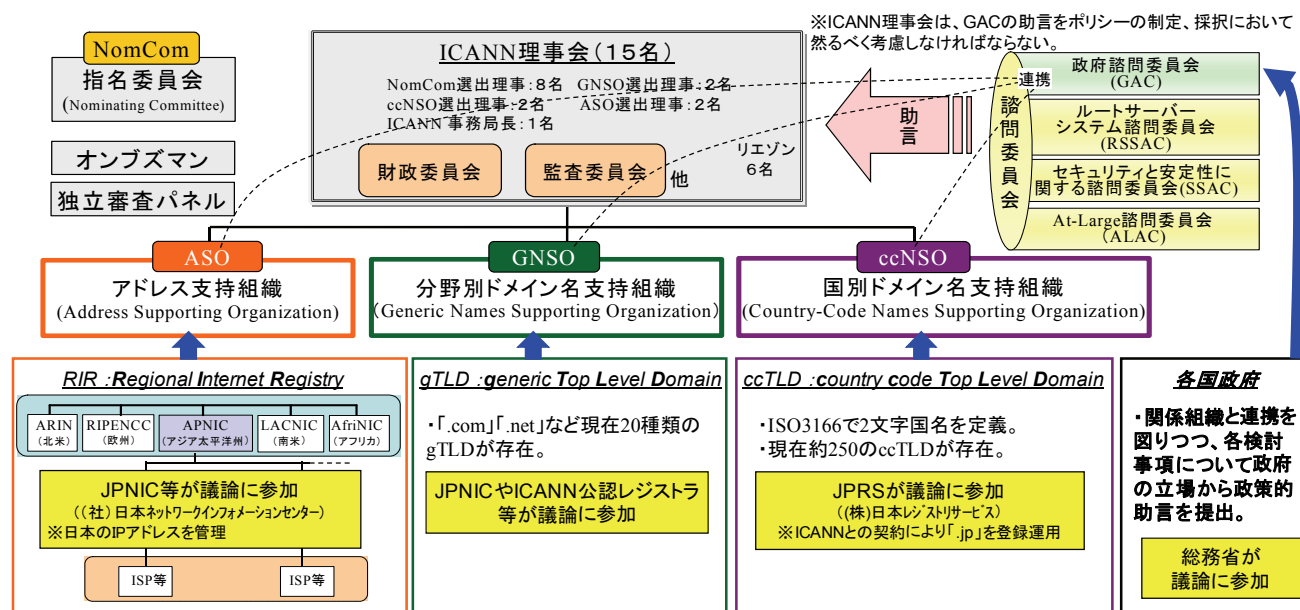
NomCom
指名委員会
(Nominating Committee)

オンブズマン

独立審査パネル

ICANN理事会（15名）
NomCom選出理事：8名　GNSO選出理事：2名
ccNSO選出理事：2名　ASO選出理事：2名
ICANN 事務局長：1名

財政委員会　監査委員会　他

リエゾン
6名

※ICANN理事会は、GACの助言をポリシーの制定、採択において然るべく考慮しなければならない。

助言

諮問委員会

連携

政府諮問委員会
(GAC)

ルートサーバー
システム諮問委員会
(RSSAC)

セキュリティと安定性に関する諮問委員会(SSAC)

At-Large諮問委員会
(ALAC)

ASO
アドレス支持組織
(Address Supporting Organization)

GNSO
分野別ドメイン名支持組織
(Generic Names Supporting Organization)

ccNSO
国別ドメイン名支持組織
(Country-Code Names Supporting Organization)

RIR : Regional Internet Registry

| ARIN (北米) | RIPENCC (欧州) | APNIC (アジア太平洋州) | LACNIC (南米) | AfriNIC (アフリカ) |
|---|---|---|---|---|

JPNIC等が議論に参加
（(社）日本ネットワークインフォメーションセンター）
※日本のIPアドレスを管理

ISP等　ISP等

gTLD : generic Top Level Domain

・「.com」「.net」など現在20種類のgTLDが存在。

JPNICやICANN公認レジストラ等が議論に参加

ccTLD : country code Top Level Domain

・ISO3166で2文字国名を定義。
・現在約250のccTLDが存在。

JPRSが議論に参加
((株)日本レジストリサービス)
※ICANNとの契約により「.jp」を登録運用

各国政府

・関係組織と連携を図りつつ、各検討事項について政府の立場から政策的助言を提出。

総務省が
議論に参加